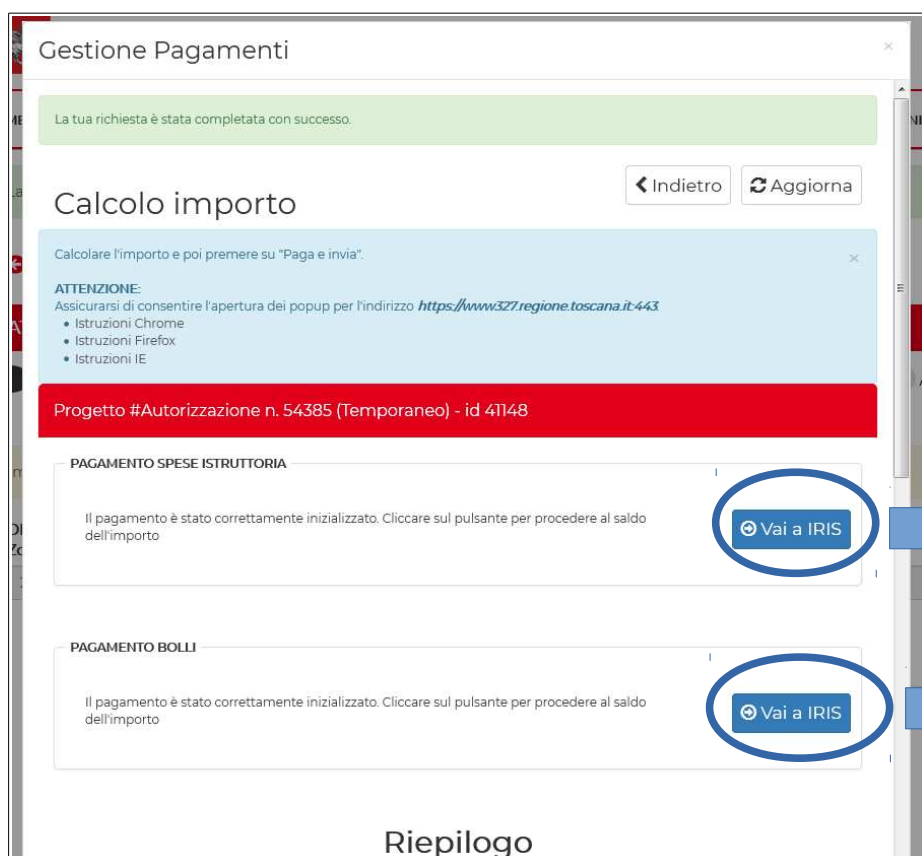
Gestione Pagamenti

×

La tua richiesta è stata completata con successo.

Calcolo importo

Indietro

Aggiorna

Calcolare l'importo e poi premere su "Paga e invia".

×

ATTENZIONE:
Assicurarsi di consentire l'apertura dei popup per l'indirizzo https://www327.regione.toscana.it:443

- Istruzioni Chrome
- Istruzioni Firefox
- Istruzioni IE

Progetto #Autorizzazione n. 54385 (Temporaneo) - id 41148

PAGAMENTO SPESE ISTRUTTORIA

Il pagamento è stato correttamente inizializzato. Cliccare sul pulsante per procedere al saldo dell'importo

Vai a IRIS

PAGAMENTO BOLLI

Il pagamento è stato correttamente inizializzato. Cliccare sul pulsante per procedere al saldo dell'importo

Vai a IRIS

Riepilogo